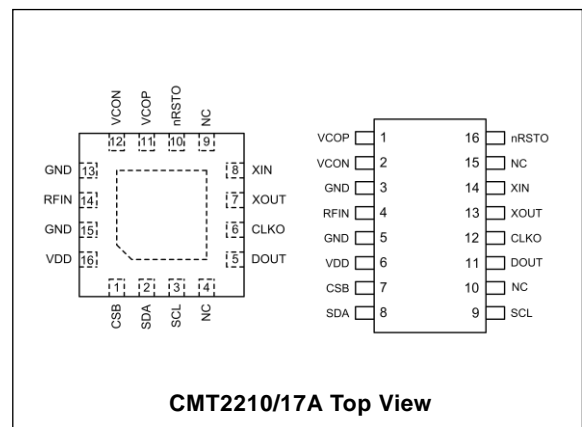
VCON VCOP nRSTO NC
12 11 10 9

GND 13
RFIN 14
GND 15
VDD 16

8 XIN
7 XOUT
6 CLKO
5 DOUT

1 2 3 4
CSB SDA SCL NC

| | | | |
|---|---|---|---|
| VCOP | 1 | 16 | nRSTO |
| VCON | 2 | 15 | NC |
| GND | 3 | 14 | XIN |
| RFIN | 4 | 13 | XOUT |
| GND | 5 | 12 | CLKO |
| VDD | 6 | 11 | DOUT |
| CSB | 7 | 10 | NC |
| SDA | 8 | 9 | SCL |

CMT2210/17A Top View